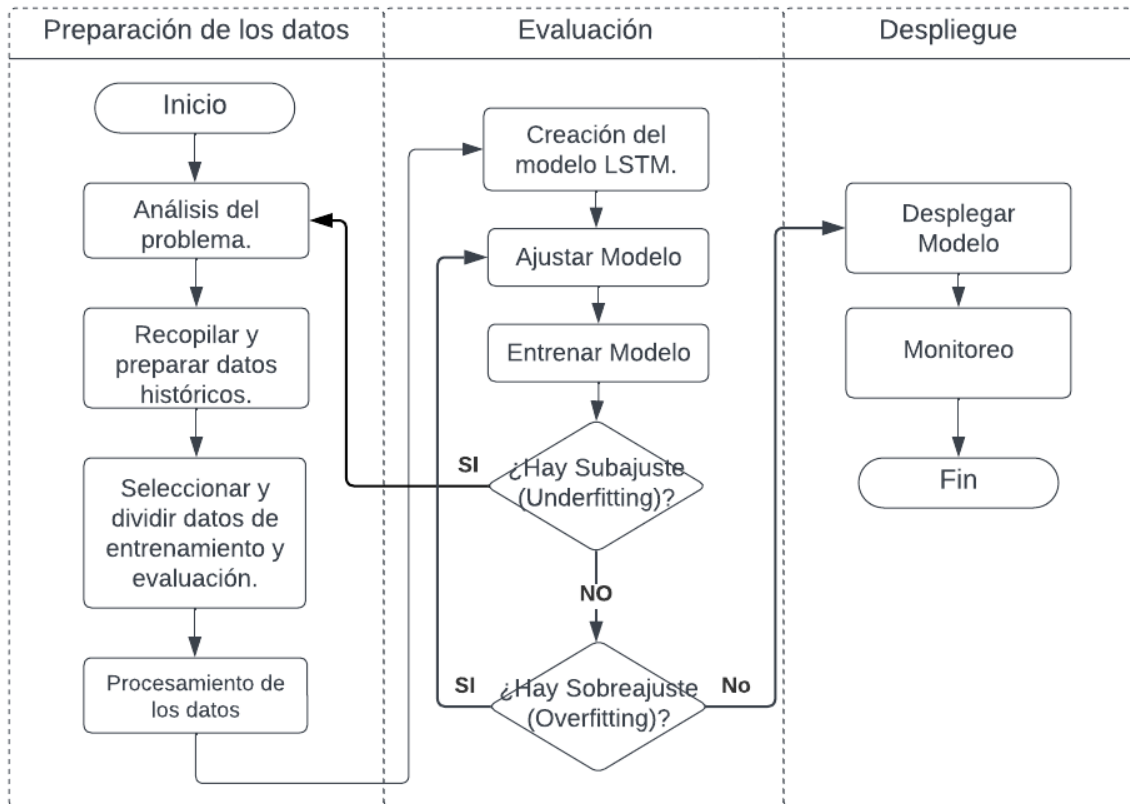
Preparación de los datos

Inicio

Análisis del problema.

Recopilar y preparar datos históricos.

Seleccionar y dividir datos de entrenamiento y evaluación.

Procesamiento de los datos

Evaluación

Creación del modelo LSTM.

Ajustar Modelo

Entrenar Modelo

SI

¿Hay Subajuste (Underfitting)?

NO

SI

¿Hay Sobreajuste (Overfitting)?

No

Despliegue

Desplegar Modelo

Monitoreo

Fin